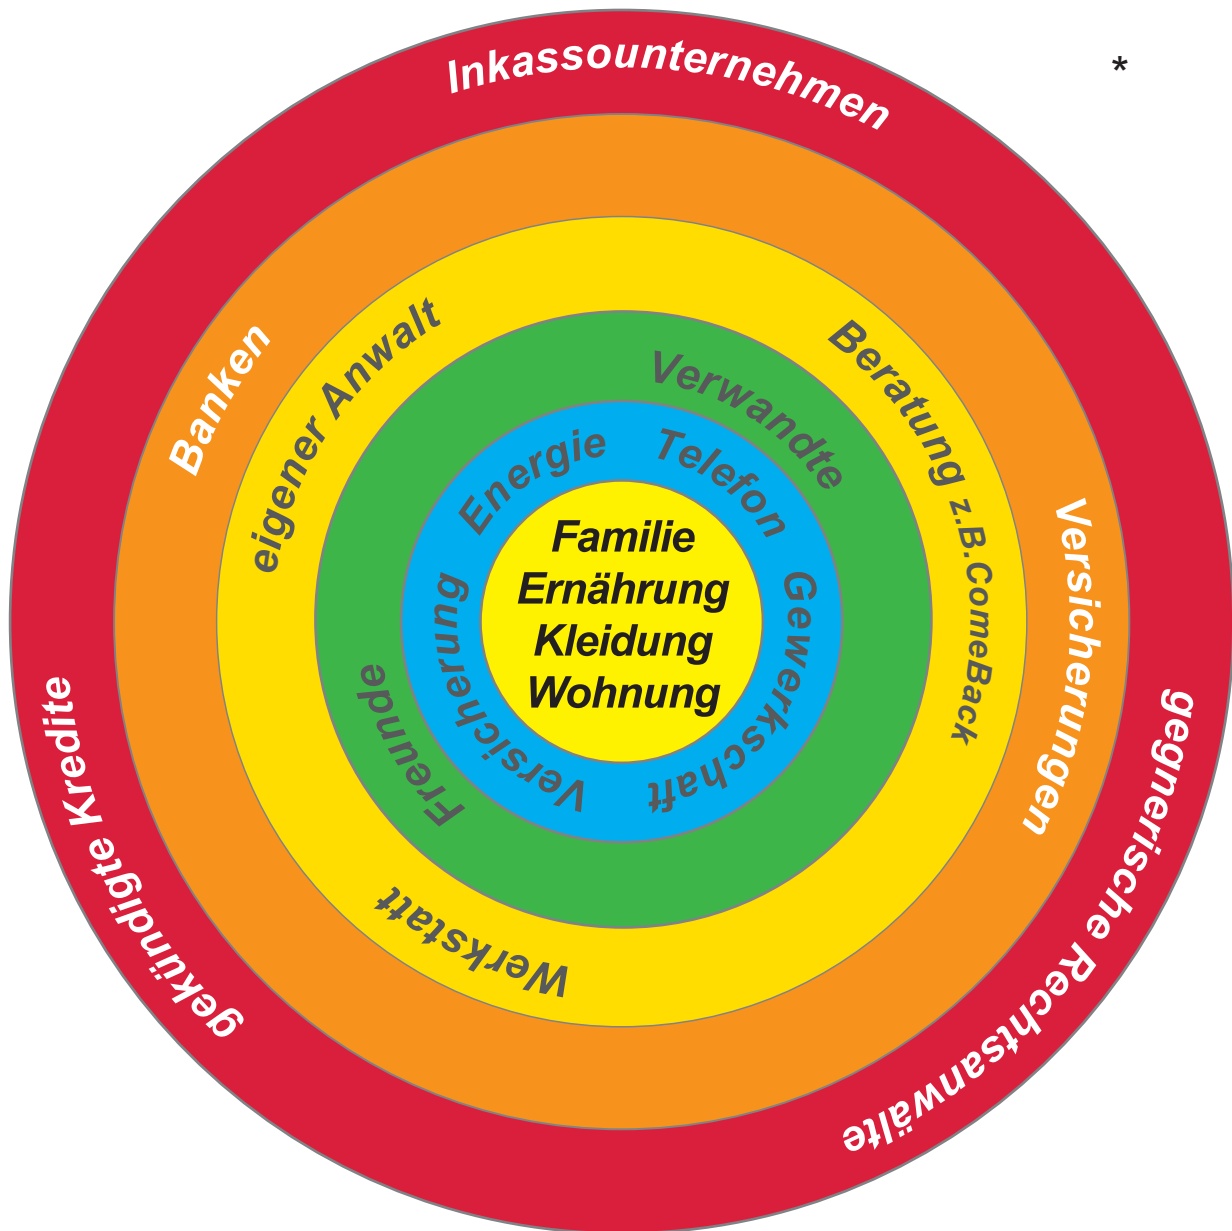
*

Inkassounternehmen

Banken

Versicherungen

gegnerische Rechtsanwälte

gekündigte Kredite

eigener Anwalt

Beratung z.B.ComeBack

Werkstatt

Verwandte

Freunde

Energie

Telefon

Gewerkschaft

Versicherung

Familie
Ernährung
Kleidung
Wohnung